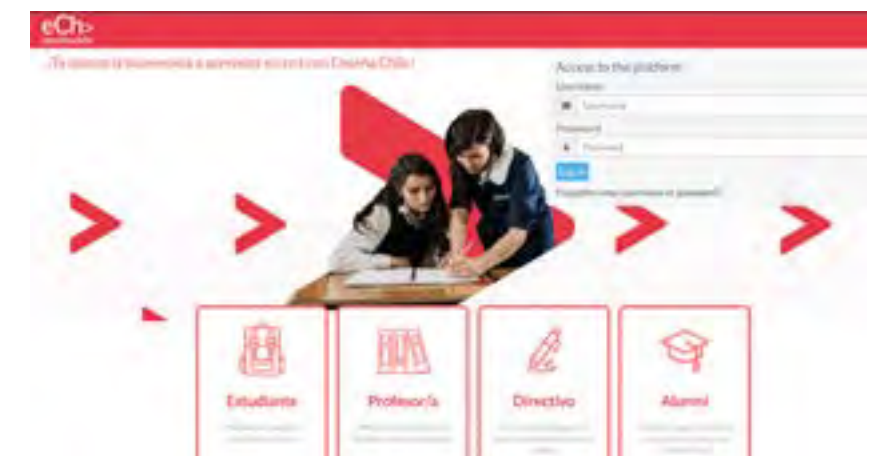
eCh>
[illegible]

¡Te damos la bienvenida a aprender en línea con Enseña Chile!

Access to the platform
Username
Username
Password
Password
Log in
Forgotten your username or password?

Estudiante
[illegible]

Profesor/a
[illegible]

Directivo
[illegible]

Alumni
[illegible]